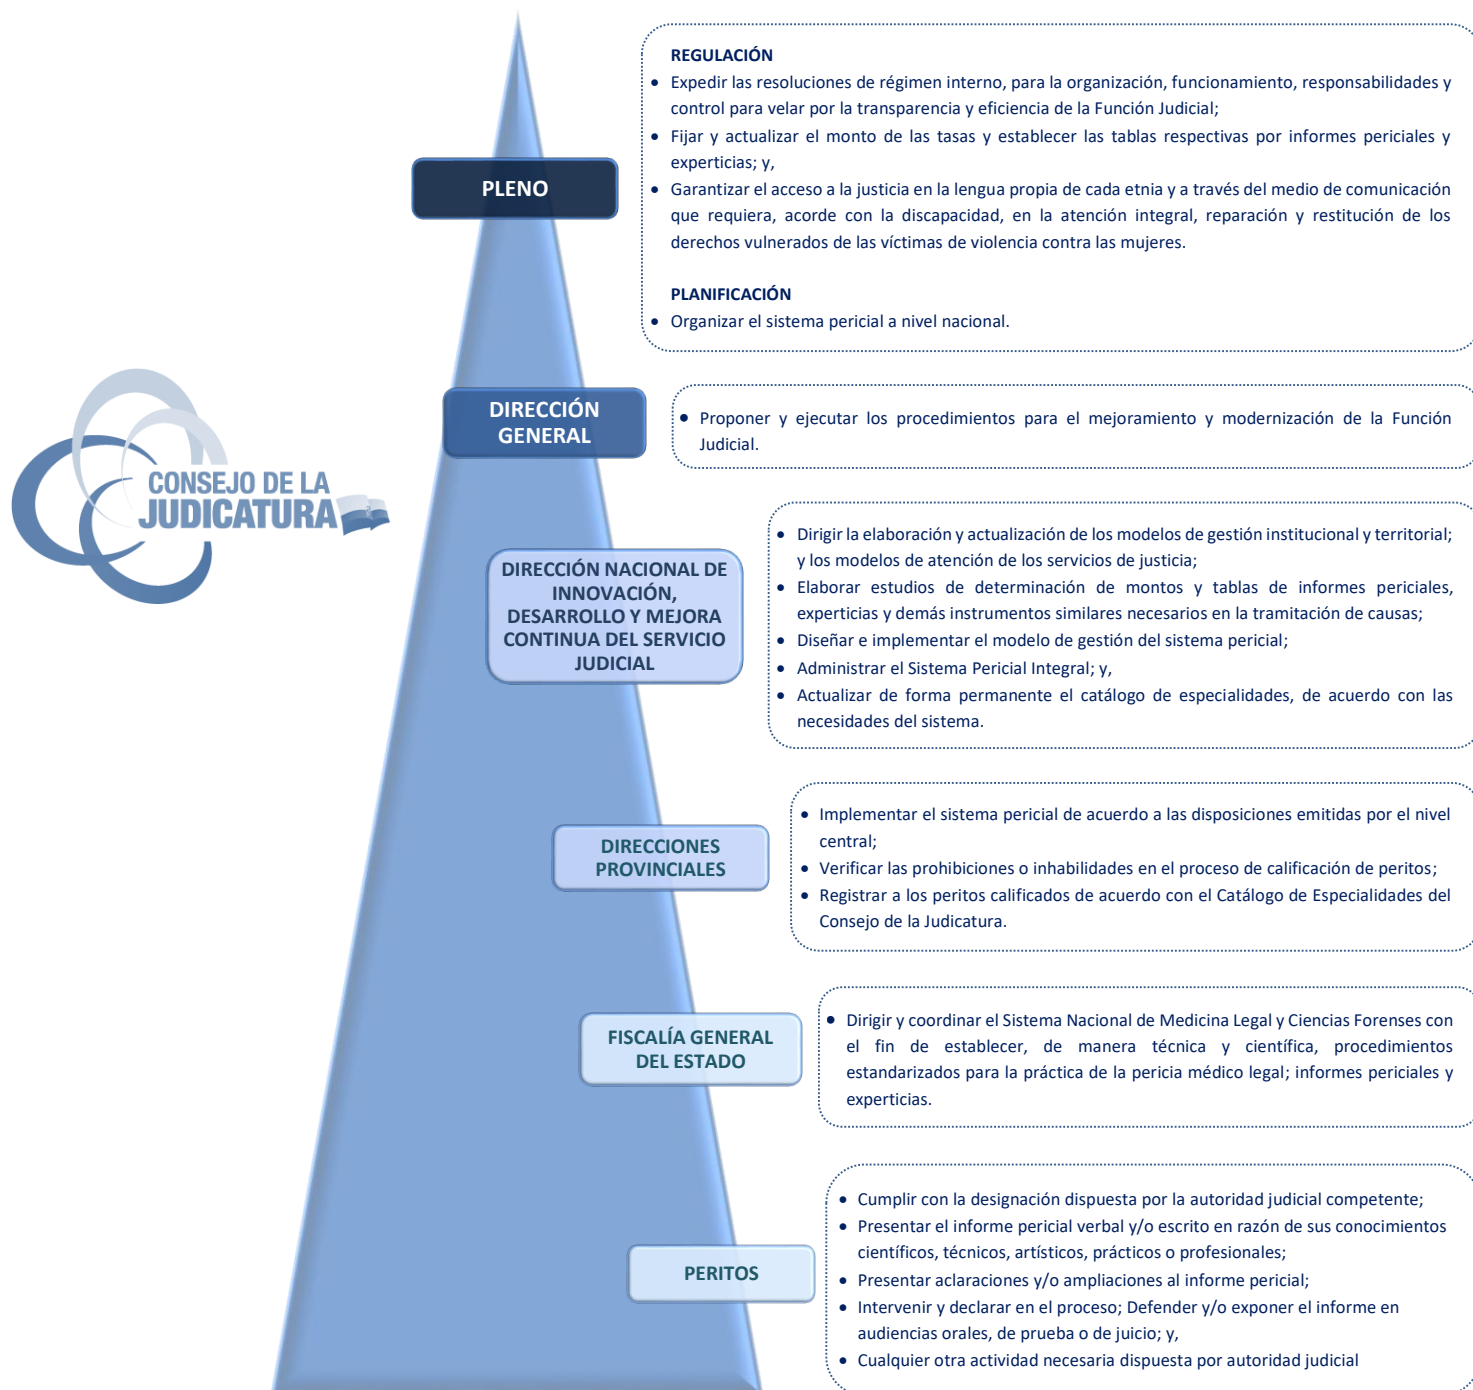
CONSEJO DE LA JUDICATURA

PLENO

REGULACIÓN
• Expedir las resoluciones de régimen interno, para la organización, funcionamiento, responsabilidades y control para velar por la transparencia y eficiencia de la Función Judicial;
• Fijar y actualizar el monto de las tasas y establecer las tablas respectivas por informes periciales y experticias; y,
• Garantizar el acceso a la justicia en la lengua propia de cada etnia y a través del medio de comunicación que requiera, acorde con la discapacidad, en la atención integral, reparación y restitución de los derechos vulnerados de las víctimas de violencia contra las mujeres.

PLANIFICACIÓN
• Organizar el sistema pericial a nivel nacional.

DIRECCIÓN GENERAL

• Proponer y ejecutar los procedimientos para el mejoramiento y modernización de la Función Judicial.

DIRECCIÓN NACIONAL DE INNOVACIÓN, DESARROLLO Y MEJORA CONTINUA DEL SERVICIO JUDICIAL

• Dirigir la elaboración y actualización de los modelos de gestión institucional y territorial; y los modelos de atención de los servicios de justicia;
• Elaborar estudios de determinación de montos y tablas de informes periciales, experticias y demás instrumentos similares necesarios en la tramitación de causas;
• Diseñar e implementar el modelo de gestión del sistema pericial;
• Administrar el Sistema Pericial Integral; y,
• Actualizar de forma permanente el catálogo de especialidades, de acuerdo con las necesidades del sistema.

DIRECCIONES PROVINCIALES

• Implementar el sistema pericial de acuerdo a las disposiciones emitidas por el nivel central;
• Verificar las prohibiciones o inhabilidades en el proceso de calificación de peritos;
• Registrar a los peritos calificados de acuerdo con el Catálogo de Especialidades del Consejo de la Judicatura.

FISCALÍA GENERAL DEL ESTADO

• Dirigir y coordinar el Sistema Nacional de Medicina Legal y Ciencias Forenses con el fin de establecer, de manera técnica y científica, procedimientos estandarizados para la práctica de la pericia médico legal; informes periciales y experticias.

PERITOS

• Cumplir con la designación dispuesta por la autoridad judicial competente;
• Presentar el informe pericial verbal y/o escrito en razón de sus conocimientos científicos, técnicos, artísticos, prácticos o profesionales;
• Presentar aclaraciones y/o ampliaciones al informe pericial;
• Intervenir y declarar en el proceso; Defender y/o exponer el informe en audiencias orales, de prueba o de juicio; y,
• Cualquier otra actividad necesaria dispuesta por autoridad judicial